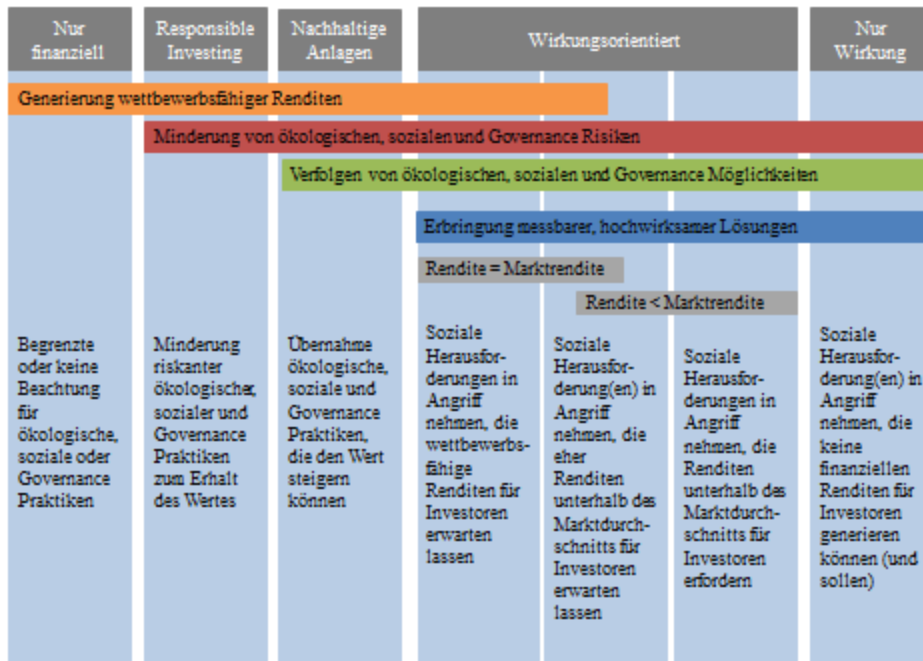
Nur finanziell

Responsible Investing

Nachhaltige Anlagen

Wirkungsorientiert

Nur Wirkung

Generierung wettbewerbsfähiger Renditen

Minderung von ökologischen, sozialen und Governance Risiken

Verfolgen von ökologischen, sozialen und Governance Möglichkeiten

Erbringung messbarer, hochwirksamer Lösungen

Rendite = Marktrendite

Rendite < Marktrendite

Begrenzte oder keine Beachtung für ökologische, soziale oder Governance Praktiken

Minderung riskanter ökologischer, sozialer und Governance Praktiken zum Erhalt des Wertes

Übernahme ökologische, soziale und Governance Praktiken, die den Wert steigern können

Soziale Herausforderungen in Angriff nehmen, die wettbewerbsfähige Renditen für Investoren erwarten lassen

Soziale Herausforderung(en) in Angriff nehmen, die eher Renditen unterhalb des Marktdurchschnitts für Investoren erwarten lassen

Soziale Herausforderungen in Angriff nehmen, die Renditen unterhalb des Marktdurchschnitts für Investoren erfordern

Soziale Herausforderung(en) in Angriff nehmen, die keine finanziellen Renditen für Investoren generieren können (und sollen)